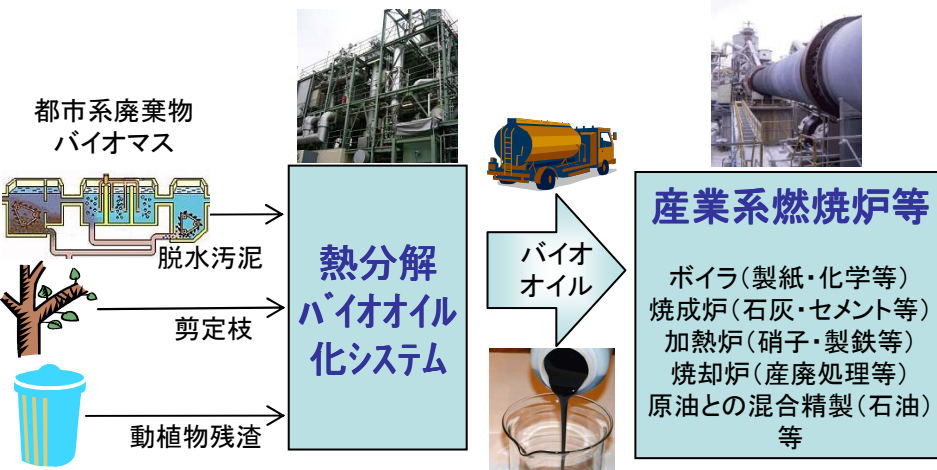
都市系廃棄物
バイオマス

脱水汚泥

剪定枝

動植物残渣

熱分解
バイオオイル
化システム

バイオ
オイル

産業系燃焼炉等

ボイラ（製紙・化学等）
焼成炉（石灰・セメント等）
加熱炉（硝子・製鉄等）
焼却炉（産廃処理等）
原油との混合精製（石油）
等